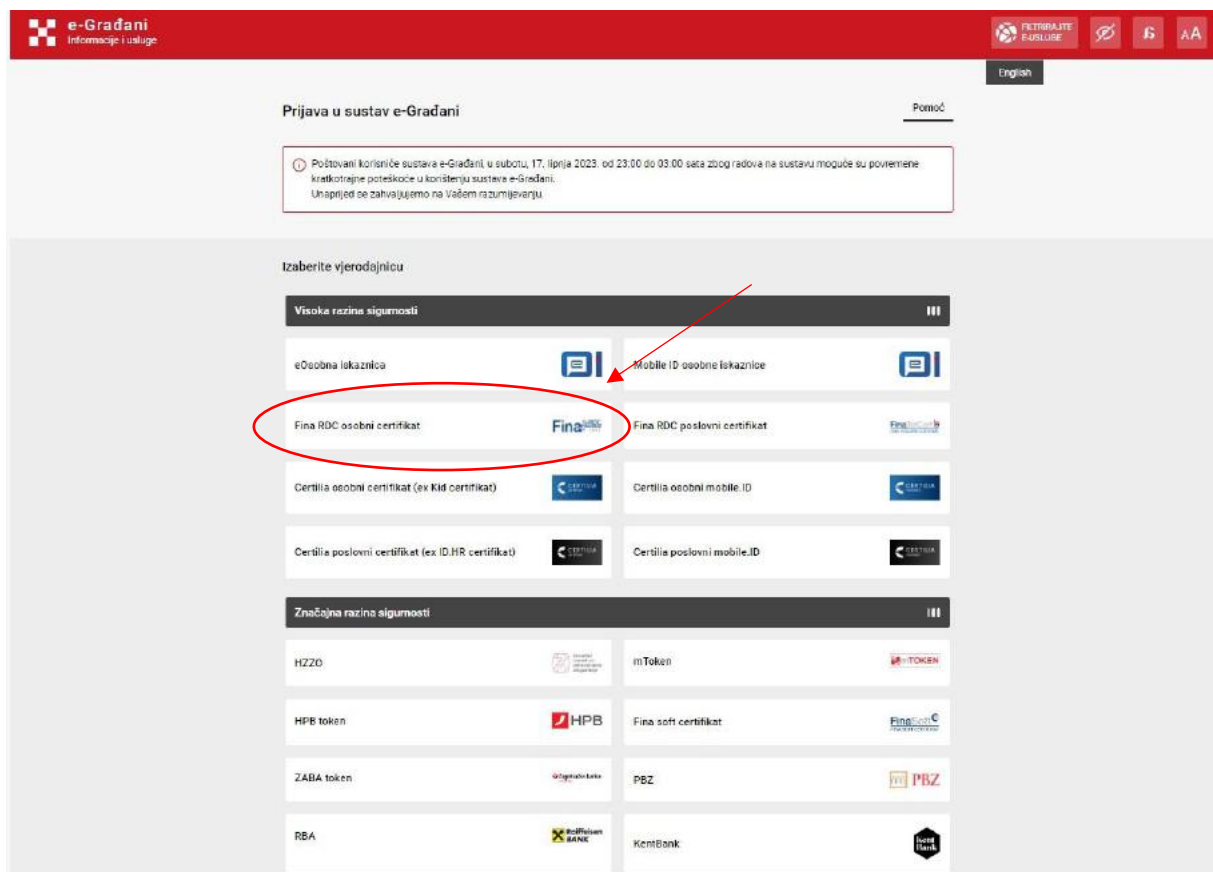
e-Građani
Informacije i usluge

FILTRIRAJTE E-USLUGE

AA

English

Prijava u sustav e-Građani

Pomoć

Poštovani korisniče sustava e-Građani, u subotu, 17. lipnja 2023. od 23:00 do 03:00 sata zbog radova na sustavu moguće su povremene kratkotrajne poteškoće u korištenju sustava e-Građani.
Unaprijed se zahvaljujemo na Vašem razumijevanju.

Izaberite vjerodajnicu

Visoka razina sigurnosti

eOsobna iskaznica

Mobile ID osobne iskaznice

Fina RDC osobni certifikat

Fina

Fina RDC poslovni certifikat

Certilia osobni certifikat (ex Kid certifikat)

Certilia osobni mobile.ID

Certilia poslovni certifikat (ex ID.HR certifikat)

Certilia poslovni mobile.ID

Značajna razina sigurnosti

HZZO

mToken

mTOKEN

HPB token

HPB

Fina soft certifikat

ZABA token

Zagrebačka banka

PBZ

PBZ

RBA

Raiffeisen BANK

KentBank

Kent Bank